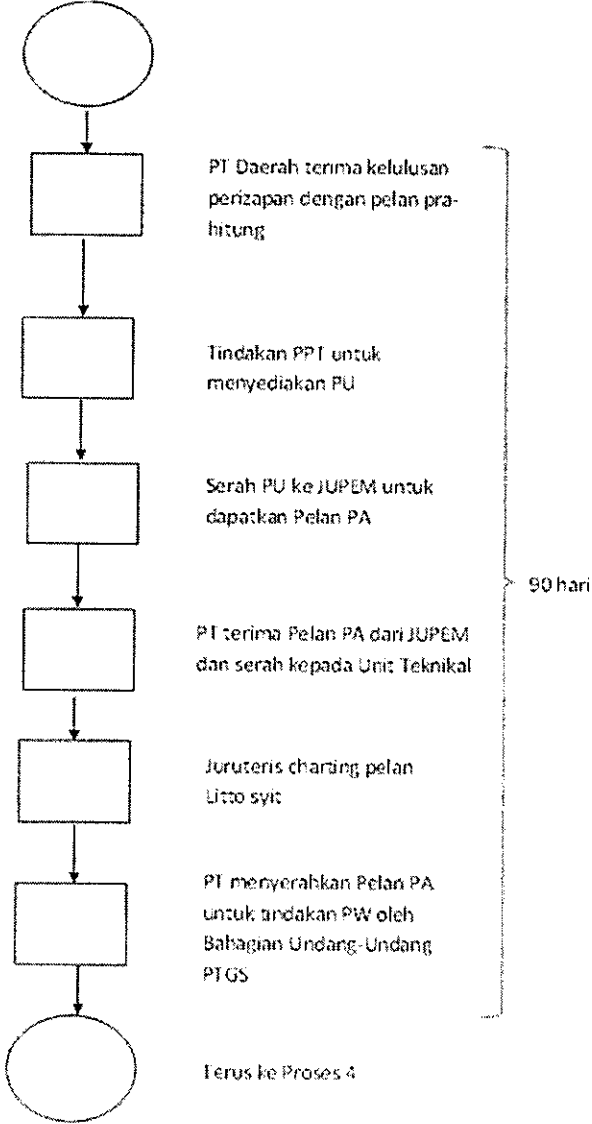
PT Daerah terima kelulusan perizapan dengan pelan prahitung

Tindakan PPT untuk menyediakan PU

Serah PU ke JUPEM untuk dapatkan Pelan PA

PT terima Pelan PA dari JUPEM dan serah kepada Unit Teknikal

Juruteris charting pelan Litto syit

PT menyerahkan Pelan PA untuk tindakan PW oleh Bahagian Undang-Undang PTGS

90 hari

Terus ke Proses 4